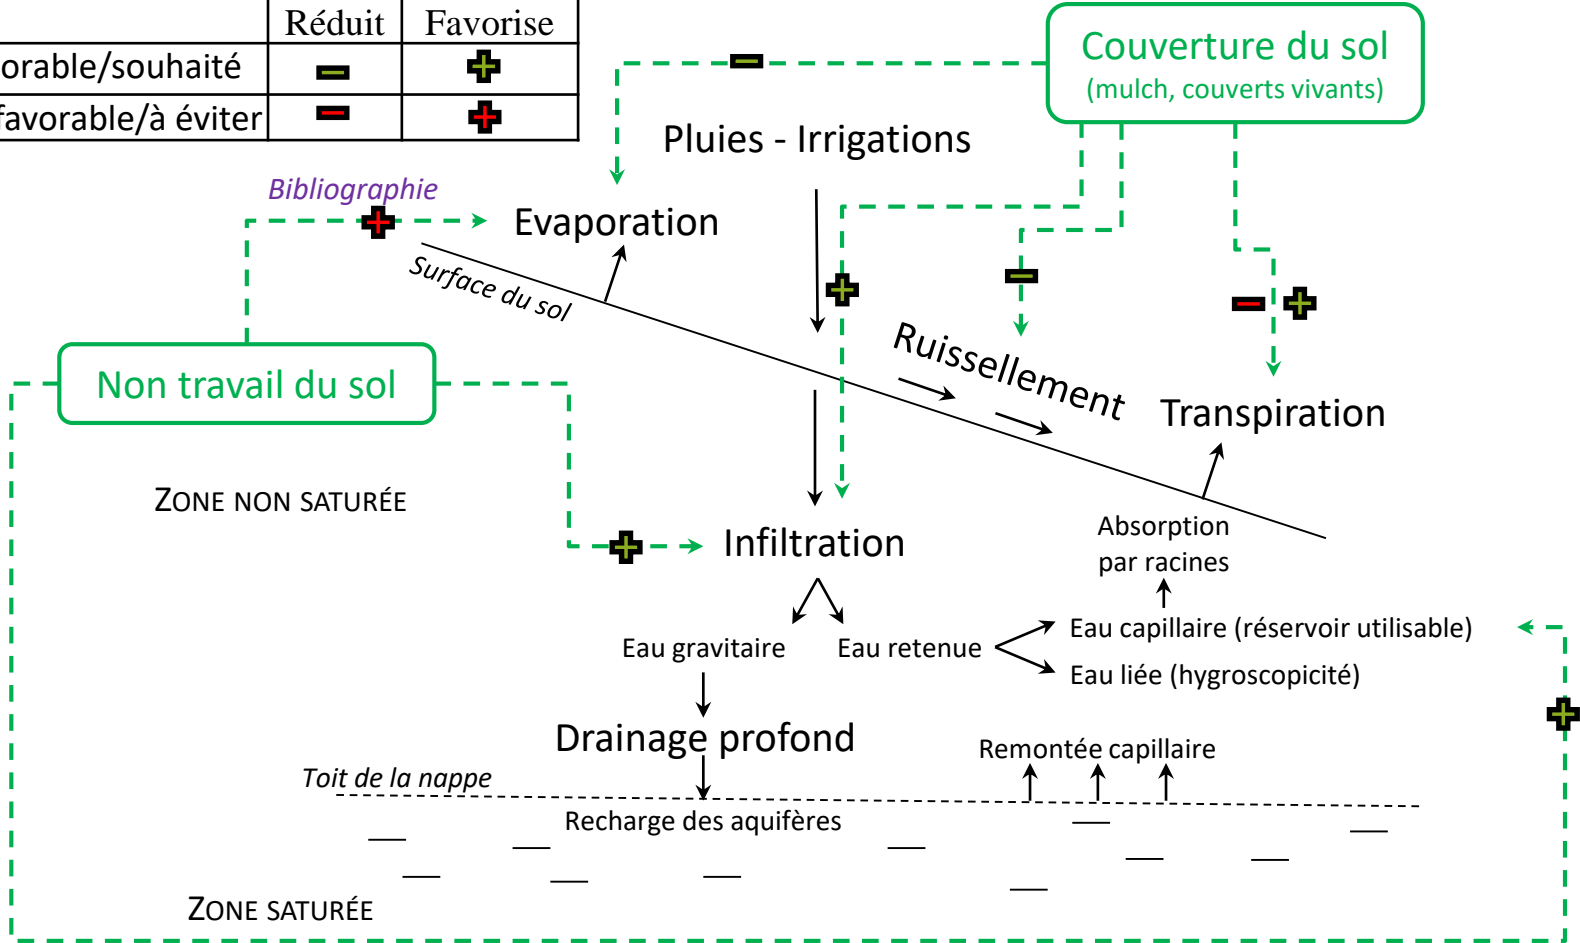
| | Réduit | Favorise |
|---|---|---|
| orable/souhaité | − | + |
| favorable/à éviter | − | + |

Couverture du sol
(mulch, couverts vivants)

Pluies - Irrigations

Bibliographie

Evaporation

Surface du sol

Ruissellement

Transpiration

Non travail du sol

ZONE NON SATURÉE

Infiltration

Absorption par racines

Eau gravitaire

Eau retenue

Eau capillaire (réservoir utilisable)

Eau liée (hygroscopicité)

Drainage profond

Remontée capillaire

Toit de la nappe

Recharge des aquifères

ZONE SATURÉE